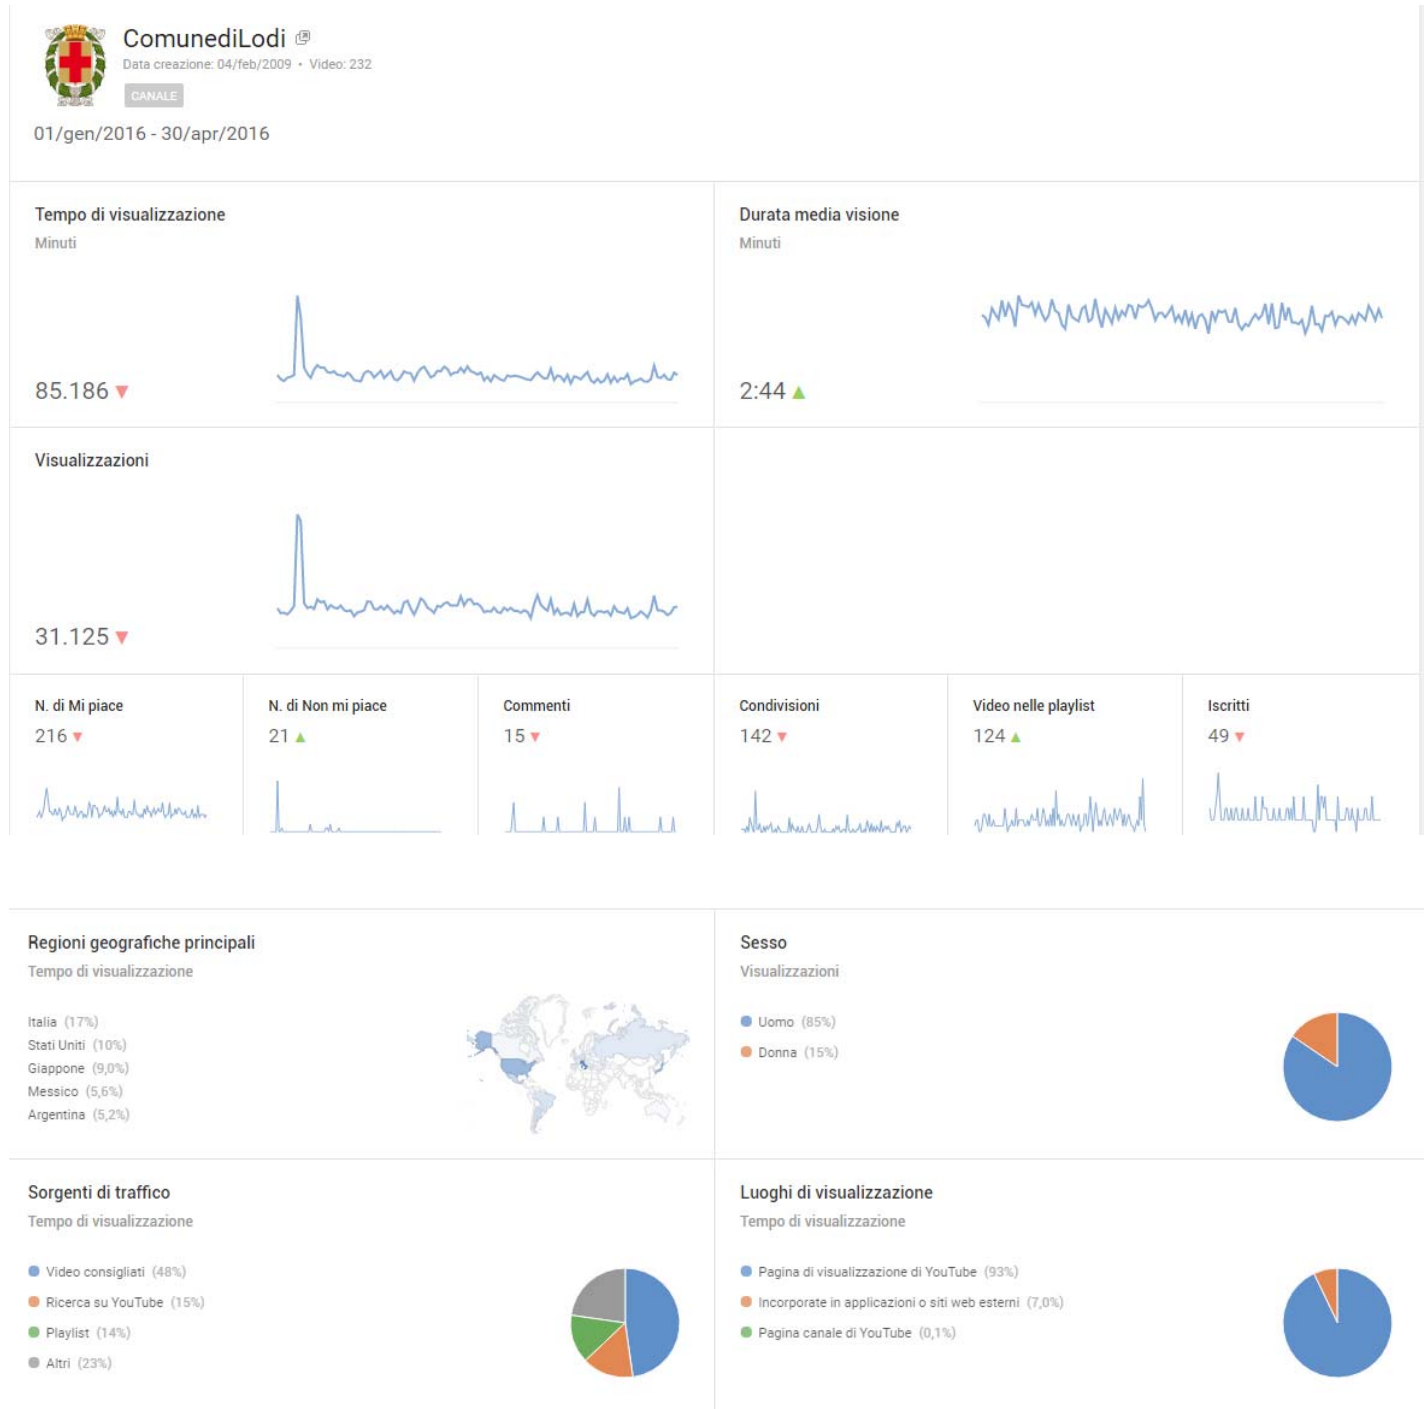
ComunediLodi
Data creazione: 04/feb/2009 • Video: 232
CANALE
01/gen/2016 - 30/apr/2016

Tempo di visualizzazione
Minuti
85.186 ▼

Durata media visione
Minuti
2:44 ▲

Visualizzazioni
31.125 ▼

N. di Mi piace
216 ▼

N. di Non mi piace
21 ▲

Commenti
15 ▼

Condivisioni
142 ▼

Video nelle playlist
124 ▲

Iscritti
49 ▼

Regioni geografiche principali
Tempo di visualizzazione
Italia (17%)
Stati Uniti (10%)
Giappone (9,0%)
Messico (5,6%)
Argentina (5,2%)

Sesso
Visualizzazioni
Uomo (85%)
Donna (15%)

Sorgenti di traffico
Tempo di visualizzazione
Video consigliati (48%)
Ricerca su YouTube (15%)
Playlist (14%)
Altri (23%)

Luoghi di visualizzazione
Tempo di visualizzazione
Pagina di visualizzazione di YouTube (93%)
Incorporate in applicazioni o siti web esterni (7,0%)
Pagina canale di YouTube (0,1%)